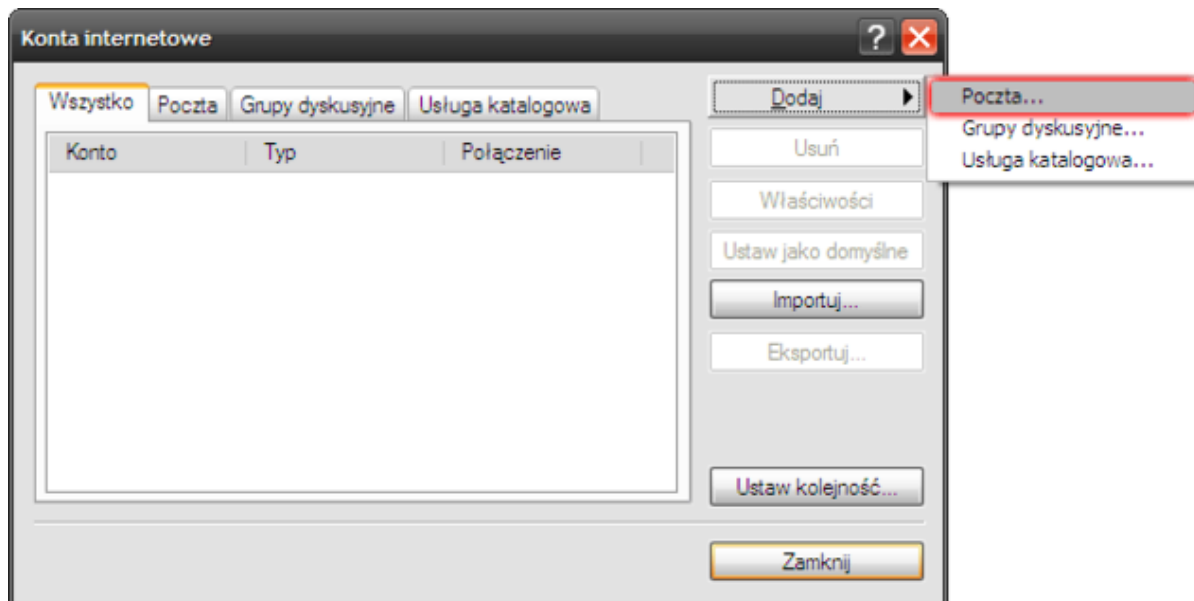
Konta internetowe

?

Wszystko | Poczta | Grupy dyskusyjne | Usługa katalogowa

| Konto | Typ | Połączenie |
|---|---|---|

Dodaj

Poczta...
Grupy dyskusyjne...
Usługa katalogowa...

Usuń

Właściwości

Ustaw jako domyślne

Importuj...

Eksportuj...

Ustaw kolejność...

Zamknij